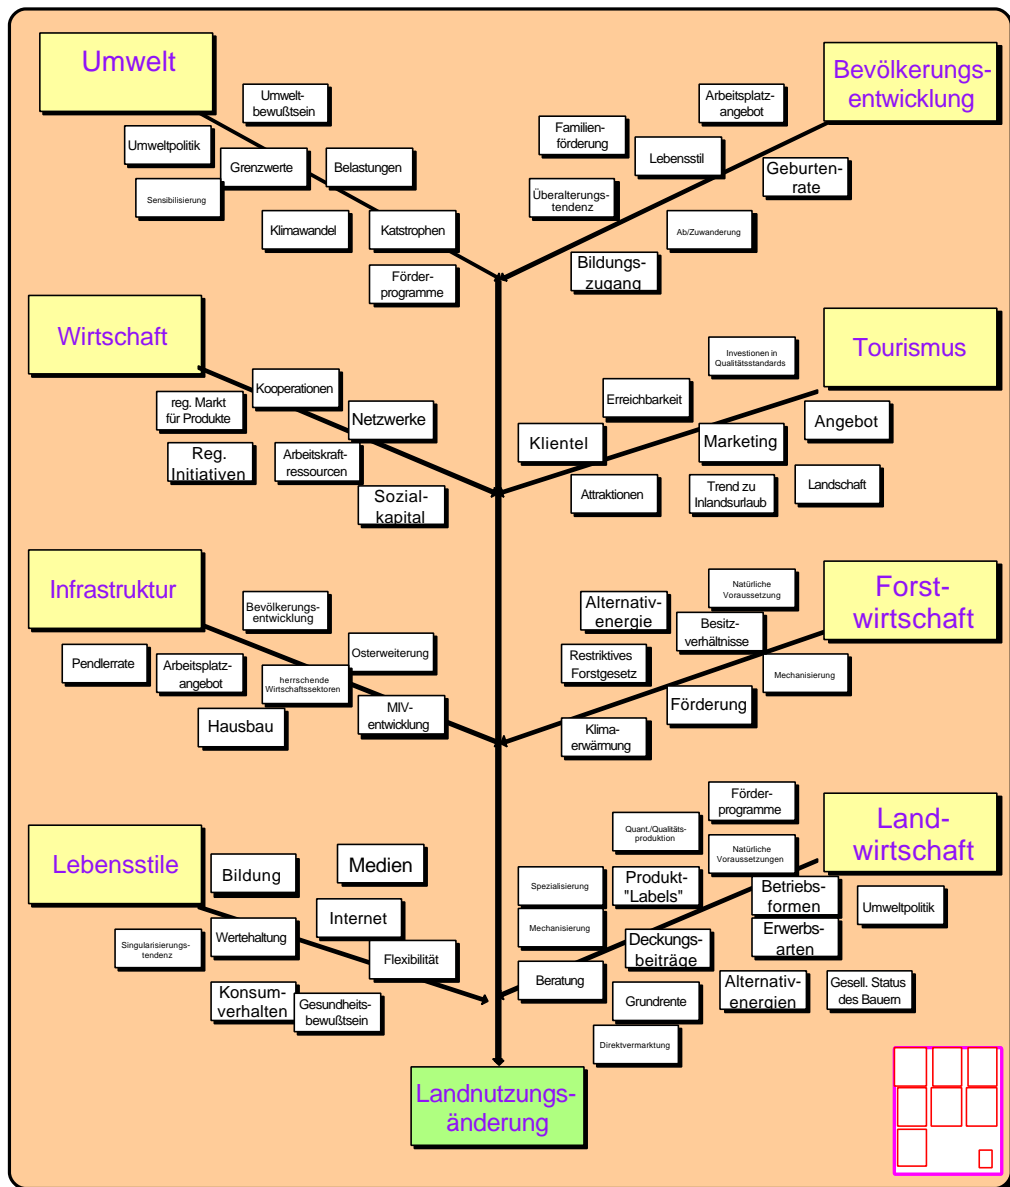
Umwelt

Umweltbewußtsein

Umweltpolitik

Grenzwerte

Belastungen

Sensibilisierung

Klimawandel

Katstrophen

Förderprogramme

Bevölkerungsentwicklung

Arbeitsplatzangebot

Familienförderung

Lebensstil

Geburtenrate

Überalterungstendenz

Ab/Zuwanderung

Bildungszugang

Wirtschaft

Kooperationen

reg. Markt für Produkte

Netzwerke

Reg. Initiativen

Arbeitskraftressourcen

Sozialkapital

Tourismus

Investionen in Qualitätsstandards

Erreichbarkeit

Angebot

Klientel

Marketing

Attraktionen

Trend zu Inlandsurlaub

Landschaft

Infrastruktur

Bevölkerungsentwicklung

Osterweiterung

Pendlerrate

Arbeitsplatzangebot

herrschende Wirtschaftssektoren

MIV-entwicklung

Hausbau

Forstwirtschaft

Natürliche Voraussetzung

Alternativenergie

Besitzverhältnisse

Restriktives Forstgesetz

Mechanisierung

Förderung

Klimaerwärmung

Lebensstile

Bildung

Medien

Internet

Singularisierungstendenz

Wertehaltung

Flexibilität

Konsumverhalten

Gesundheitsbewußtsein

Landwirtschaft

Förderprogramme

Quant./Qualitätsproduktion

Natürliche Voraussetzungen

Spezialisierung

Produkt-"Labels"

Betriebsformen

Umweltpolitik

Mechanisierung

Deckungsbeiträge

Erwerbsarten

Beratung

Alternativenergien

Gesell. Status des Bauern

Grundrente

Direktvermarktung

Landnutzungsänderung